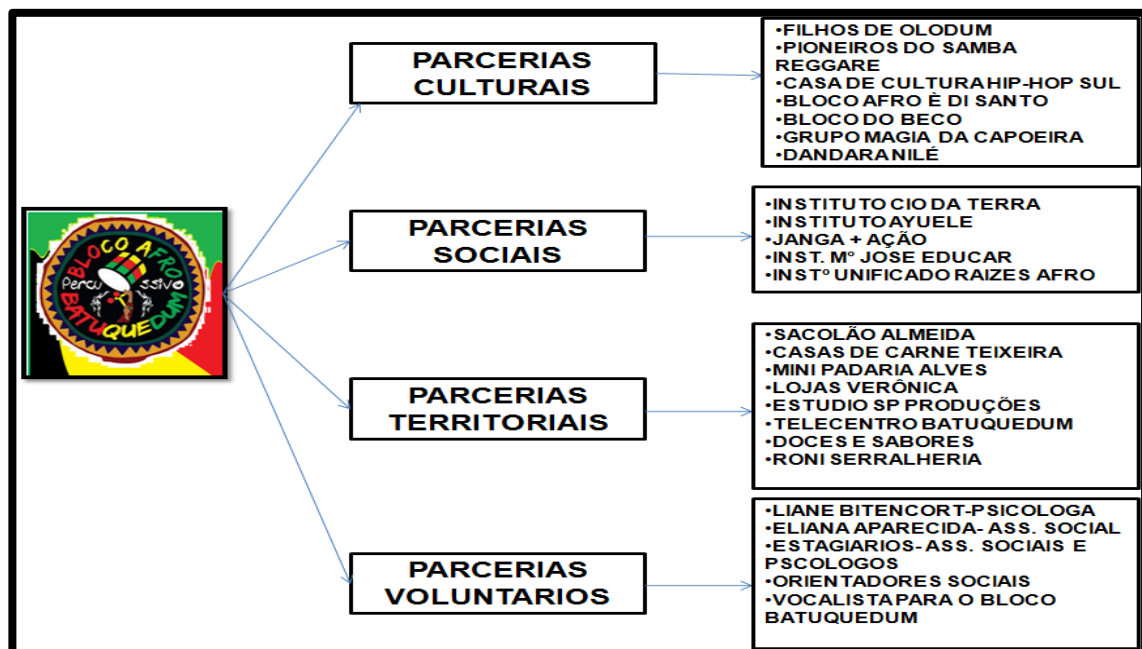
BLOCO AFRO
Percussivo
BATUQUEDUM

PARCERIAS CULTURAIS

•FILHOS DE OLODUM
•PIONEIROS DO SAMBA REGGARE
•CASA DE CULTURA HIP-HOP SUL
•BLOCO AFRO È DI SANTO
•BLOCO DO BECO
•GRUPO MAGIA DA CAPOEIRA
•DANDARA NILÉ

PARCERIAS SOCIAIS

•INSTITUTO CIO DA TERRA
•INSTITUTO AYUELE
•JANGA + AÇÃO
•INST. Mº JOSE EDUCAR
•INSTº UNIFICADO RAIZES AFRO

PARCERIAS TERRITORIAIS

•SACOLÃO ALMEIDA
•CASAS DE CARNE TEIXEIRA
•MINI PADARIA ALVES
•LOJAS VERÔNICA
•ESTUDIO SP PRODUÇÕES
•TELECENTRO BATUQUEDUM
•DOCES E SABORES
•RONI SERRALHERIA

PARCERIAS VOLUNTARIOS

•LIANE BITENCORT-PSICOLOGA
•ELIANA APARECIDA- ASS. SOCIAL
•ESTAGIARIOS- ASS. SOCIAIS E PSCOLOGOS
•ORIENTADORES SOCIAIS
•VOCALISTA PARA O BLOCO BATUQUEDUM